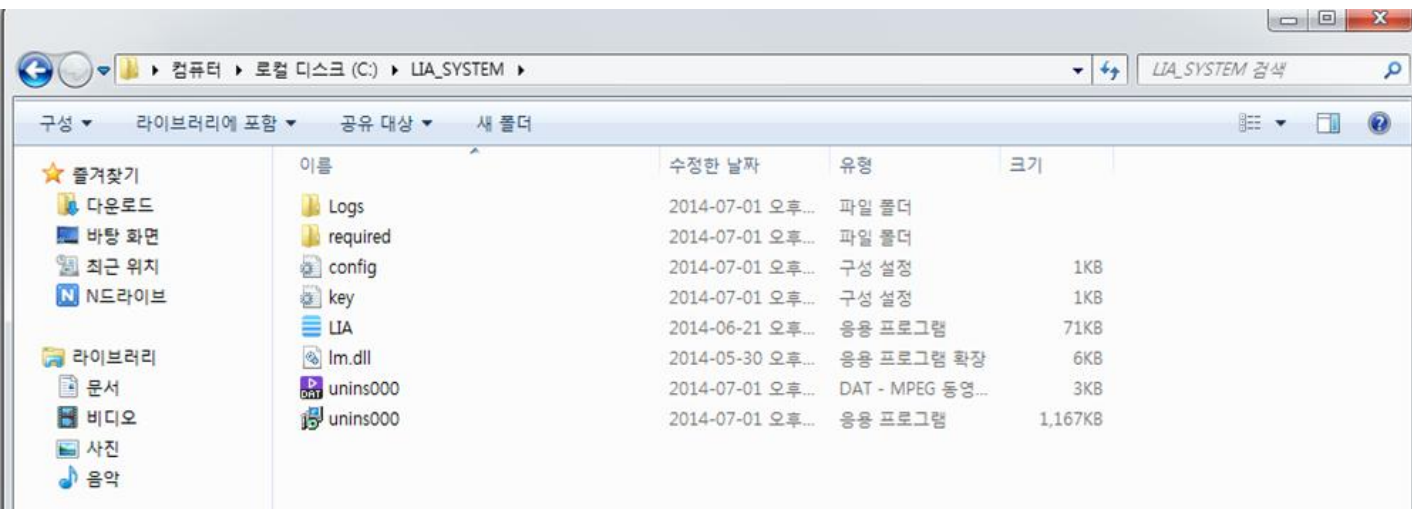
▸ 컴퓨터 ▸ 로컬 디스크 (C:) ▸ LIA_SYSTEM ▸

LIA_SYSTEM 검색

구성 ▾ 라이브러리에 포함 ▾ 공유 대상 ▾ 새 폴더

즐겨찾기
다운로드
바탕 화면
최근 위치
N드라이브

라이브러리
문서
비디오
사진
음악

| 이름 | 수정한 날짜 | 유형 | 크기 |
|---|---|---|---|
| Logs | 2014-07-01 오후... | 파일 폴더 | |
| required | 2014-07-01 오후... | 파일 폴더 | |
| config | 2014-07-01 오후... | 구성 설정 | 1KB |
| key | 2014-07-01 오후... | 구성 설정 | 1KB |
| LIA | 2014-06-21 오후... | 응용 프로그램 | 71KB |
| lm.dll | 2014-05-30 오후... | 응용 프로그램 확장 | 6KB |
| unins000 | 2014-07-01 오후... | DAT - MPEG 동영... | 3KB |
| unins000 | 2014-07-01 오후... | 응용 프로그램 | 1,167KB |